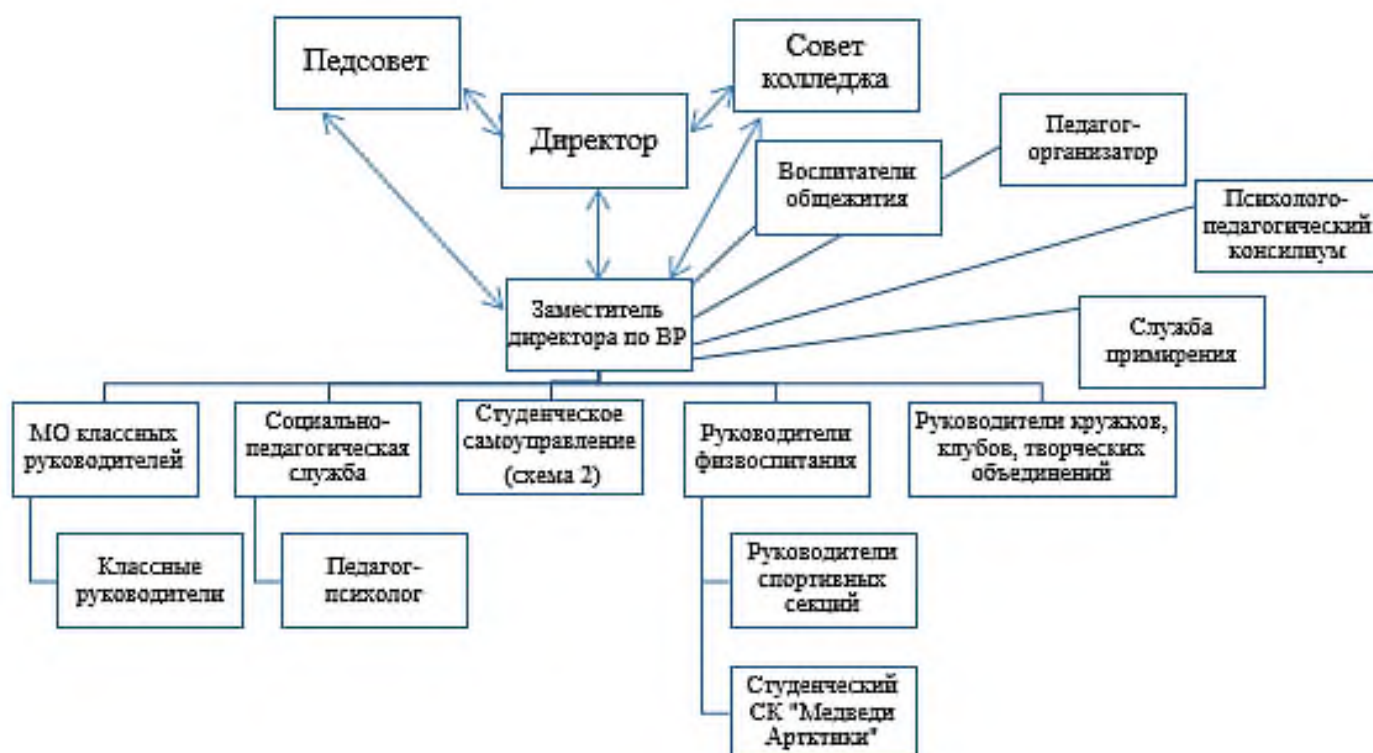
Педсовет

Совет колледжа

Директор

Педагог-организатор

Воспитатели общежития

Психолого-педагогический консилиум

Заместитель директора по ВР

Служба примирения

МО классных руководителей

Социально-педагогическая служба

Студенческое самоуправление (схема 2)

Руководители физвоспитания

Руководители кружков, клубов, творческих объединений

Классные руководители

Педагог-психолог

Руководители спортивных секций

Студенческий СК "Медведи Арктики"